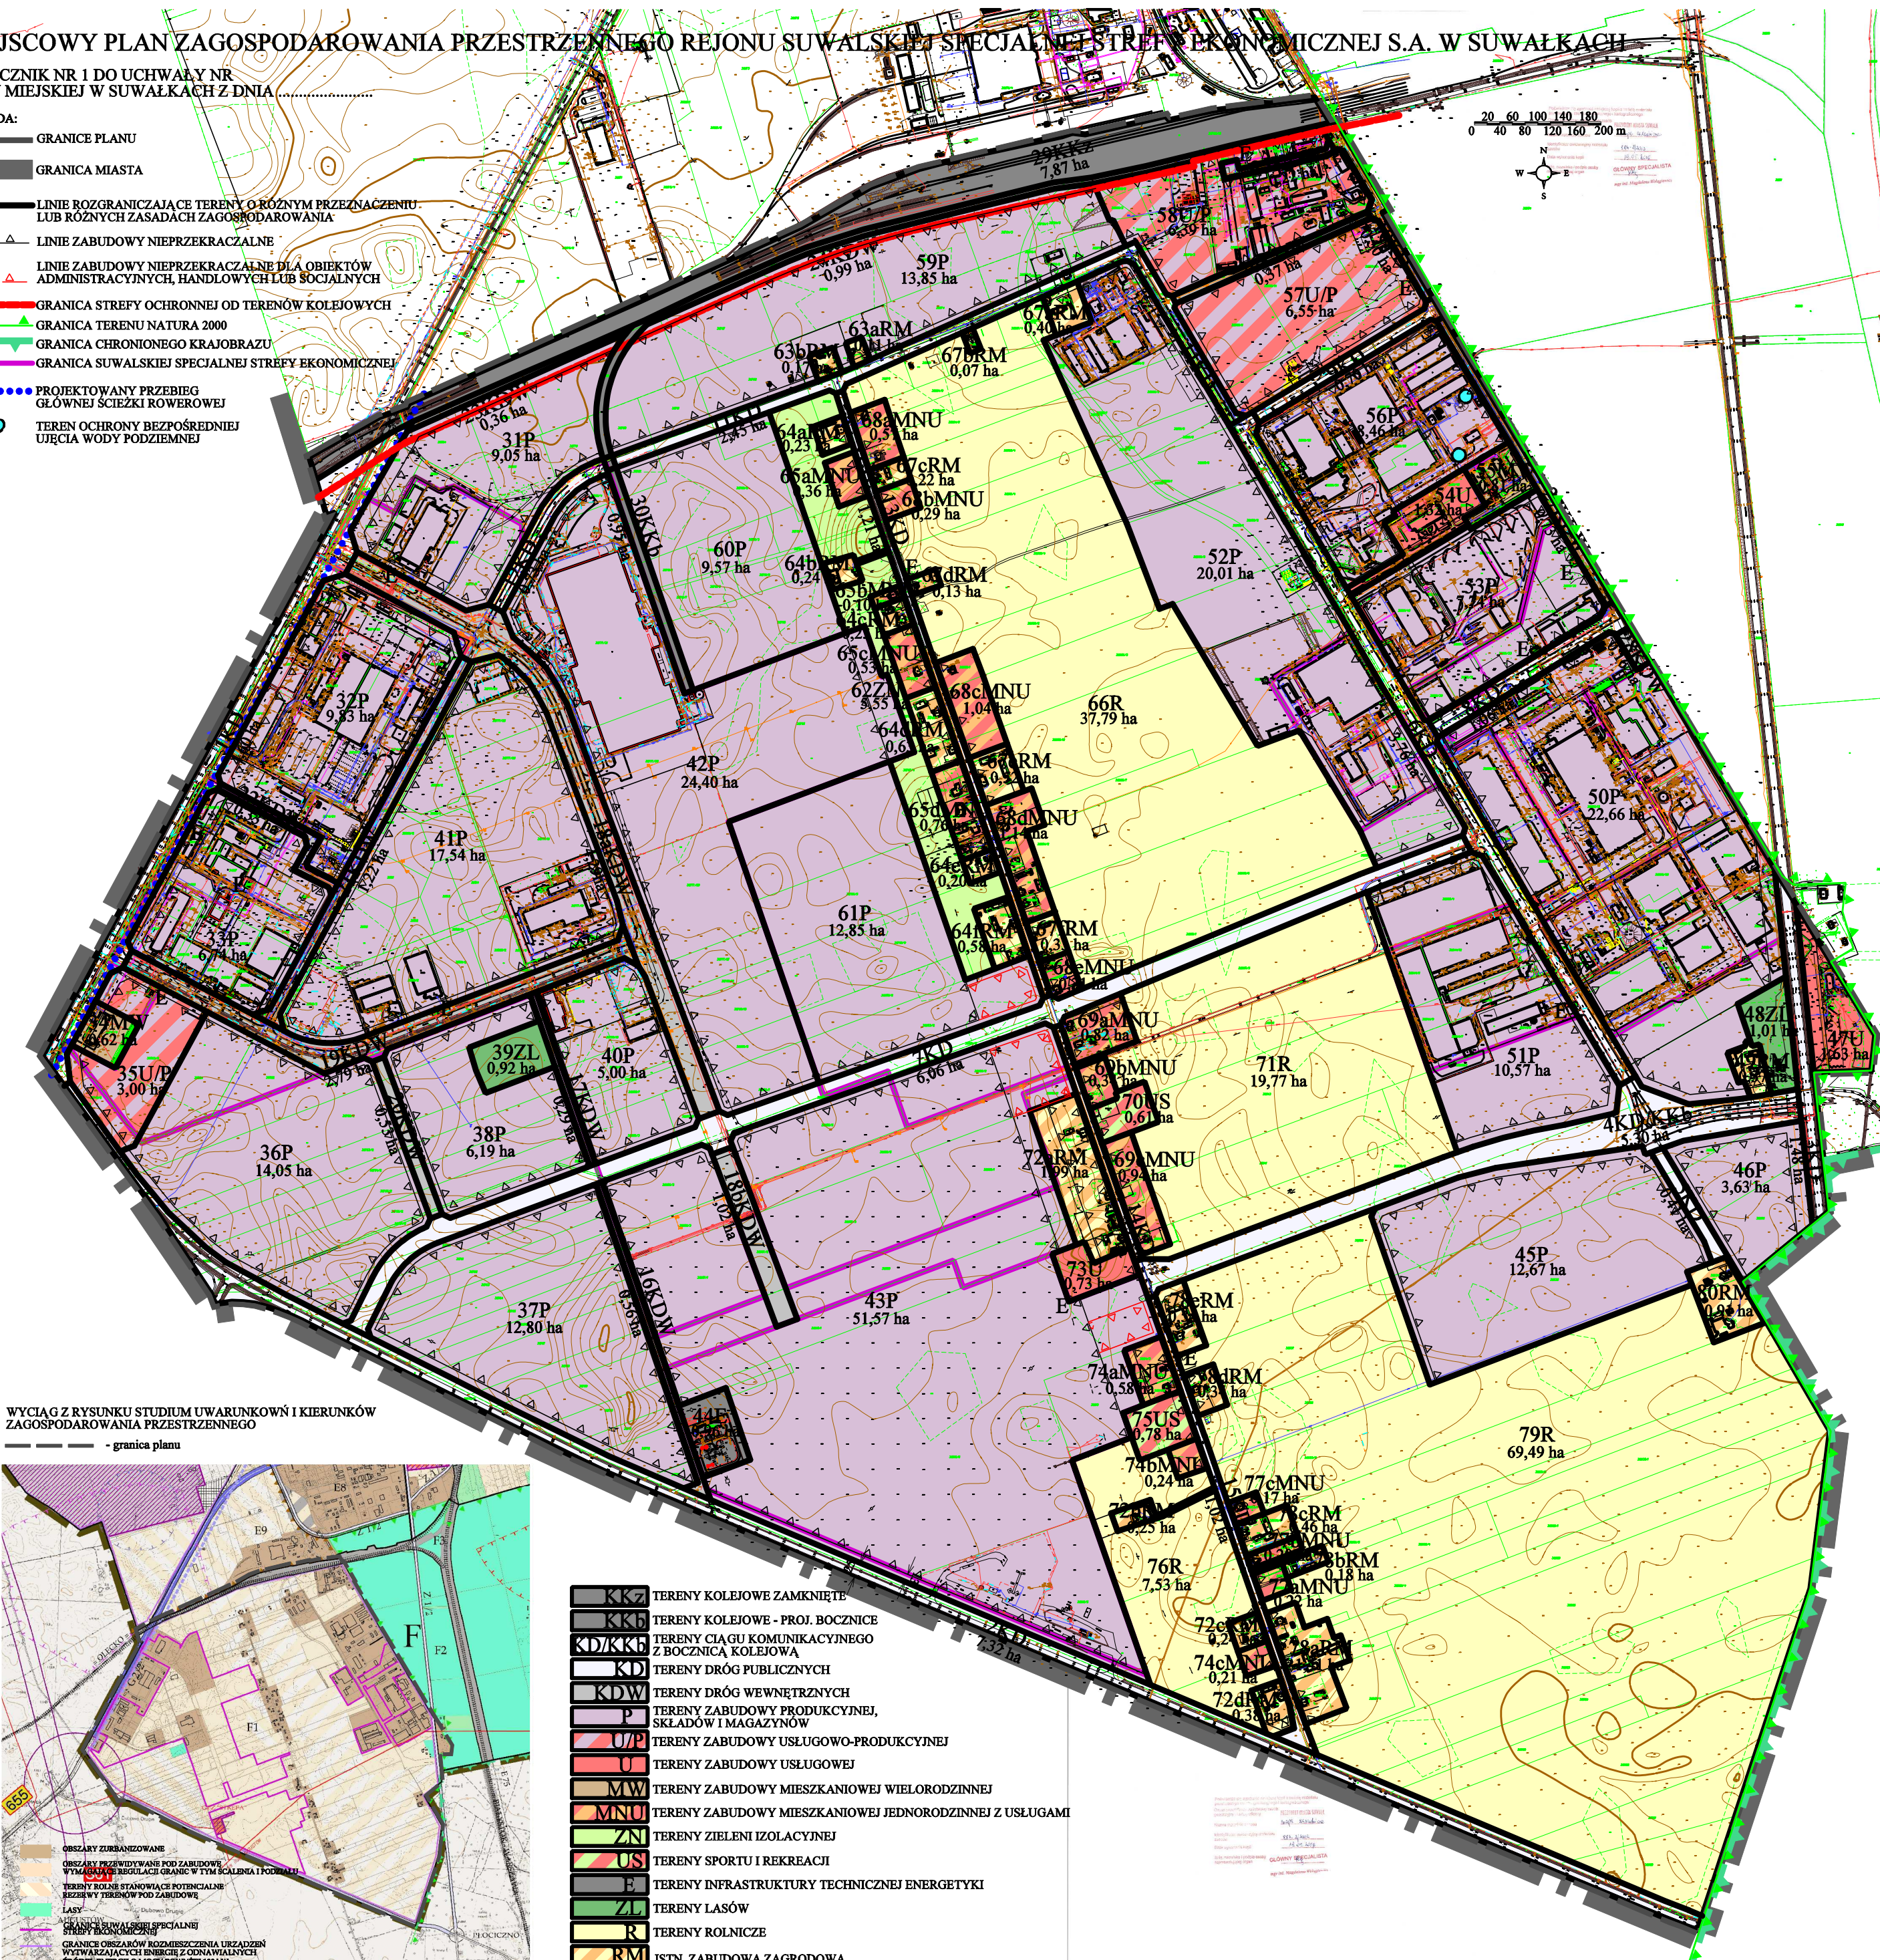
JSCOWY PLAN ZAGOSPODAROWANIA PRZESTRZENNEGO REJONU SUWALSKIEJ SPECJALNEJ STREFY EKONOMICZNEJ S.A. W SUWAŁKACH

CZNIK NR 1 DO UCHWAŁY NR
MIEJSKIEJ W SUWAŁKACH Z DNIA .......................

DA:
GRANICE PLANU
GRANICA MIASTA
LINIE ROZGRANICZAJĄCE TERENY O RÓŻNYM PRZEZNACZENIU LUB RÓŻNYCH ZASADACH ZAGOSPODAROWANIA
LINIE ZABUDOWY NIEPRZEKRACZALNE
LINIE ZABUDOWY NIEPRZEKRACZALNE DLA OBIEKTÓW ADMINISTRACYJNYCH, HANDLOWYCH LUB SOCJALNYCH
GRANICA STREFY OCHRONNEJ OD TERENÓW KOLEJOWYCH
GRANICA TERENU NATURA 2000
GRANICA CHRONIONEGO KRAJOBRAZU
GRANICA SUWALSKIEJ SPECJALNEJ STREFY EKONOMICZNEJ
PROJEKTOWANY PRZEBIEG GŁÓWNEJ ŚCIEŻKI ROWEROWEJ
TEREN OCHRONY BEZPOŚREDNIEJ UJĘCIA WODY PODZIEMNEJ

0 20 40 60 80 100 120 140 160 180 200 m

29KKz 7,87 ha
58U/P 0,39 ha
59P 13,85 ha
0,99 ha
57U/P 6,55 ha
0,37 ha
63aRM
63bRM 0,1
67bRM 0,07 ha
67aRM 0,40
0,36 ha
31P 9,05 ha
64aMNU 0,23
68aMNU 0,5 ha
67cRM 22 ha
65aMNU 36 ha
68bMNU 0,29 ha
56P 8,46 ha
54U
30KKb
60P 9,57 ha
64b 0,24
65b 0,10
dRM 0,13 ha
52P 20,01 ha
53P
E
65c 0,53
62Z 5,55
68cMNU 1,04 ha
66R 37,79 ha
32P 9,83 ha
64d 0,6
6aRM 0,52 ha
42P 24,40 ha
65d 0,76
8dMNU
50P 22,66 ha
41P 17,54 ha
64e 0,20
61P 12,85 ha
64f 0,58
67RM 0,33 ha
33P 6,74 ha
MNU
69aMNU 0,82 ha
48ZL 1,01
47U 1,63 ha
MW 0,62
35U/P 3,00 ha
39ZL 0,92 ha
40P 5,00 ha
7KD 6,06 ha
69bMNU 0,3
71R 19,77 ha
51P 10,57 ha
70US 0,61 ha
4KD 5,30 ha
36P 14,05 ha
38P 6,19 ha
72RM 1,69 ha
69cMNU 0,94 ha
46P 3,63 ha
18KDW
73U 0,73
45P 12,67 ha
80RM 0,95 ha
37P 12,80 ha
16KDW
43P 51,57 ha
E
eRM
74aMNU 0,58
dRM 0,3
75US 0,78 ha
79R 69,49 ha
74bMNU 0,24 ha
77cMNU
44E
76R 7,53 ha
0,25 ha
cRM 0,46 ha
MNU
bRM 0,18 ha
MNU
72c 0,2
74cMNU 0,21 ha
72dRM 0,38 ha
2KD 2,32 ha

WYCIĄG Z RYSUNKU STUDIUM UWARUNKOWŃ I KIERUNKÓW ZAGOSPODAROWANIA PRZESTRZENNEGO
- granica planu
E8 E9 F F1 F2 655
OBSZARY ZURBANIZOWANE
OBSZARY PRZEWIDYWANE POD ZABUDOWĘ WYMAGAJĄCE REGULACJI GRANIC W TRYB SCALENIA I PODZIAŁU
TERENY ROLNE STANOWIĄCE POTENCJALNE REZERWY TERENÓW POD ZABUDOWĘ
LASY
GRANICE SUWALSKIEJ SPECJALNEJ STREFY EKONOMICZNEJ
GRANICE OBSZARÓW ROZMIESZCZENIA URZĄDZEŃ WYTWARZAJĄCYCH ENERGIĘ Z ODNAWIALNYCH

KKz TERENY KOLEJOWE ZAMKNIĘTE
KKb TERENY KOLEJOWE - PROJ. BOCZNICE
KD/KKb TERENY CIĄGU KOMUNIKACYJNEGO Z BOCZNICĄ KOLEJOWĄ
KD TERENY DRÓG PUBLICZNYCH
KDW TERENY DRÓG WEWNĘTRZNYCH
P TERENY ZABUDOWY PRODUKCYJNEJ, SKŁADÓW I MAGAZYNÓW
U/P TERENY ZABUDOWY USŁUGOWO-PRODUKCYJNEJ
U TERENY ZABUDOWY USŁUGOWEJ
MW TERENY ZABUDOWY MIESZKANIOWEJ WIELORODZINNEJ
MNU TERENY ZABUDOWY MIESZKANIOWEJ JEDNORODZINNEJ Z USŁUGAMI
ZN TERENY ZIELENI IZOLACYJNEJ
US TERENY SPORTU I REKREACJI
E TERENY INFRASTRUKTURY TECHNICZNEJ ENERGETYKI
ZL TERENY LASÓW
R TERENY ROLNICZE
RM ISTN. ZABUDOWA ZAGRODOWA